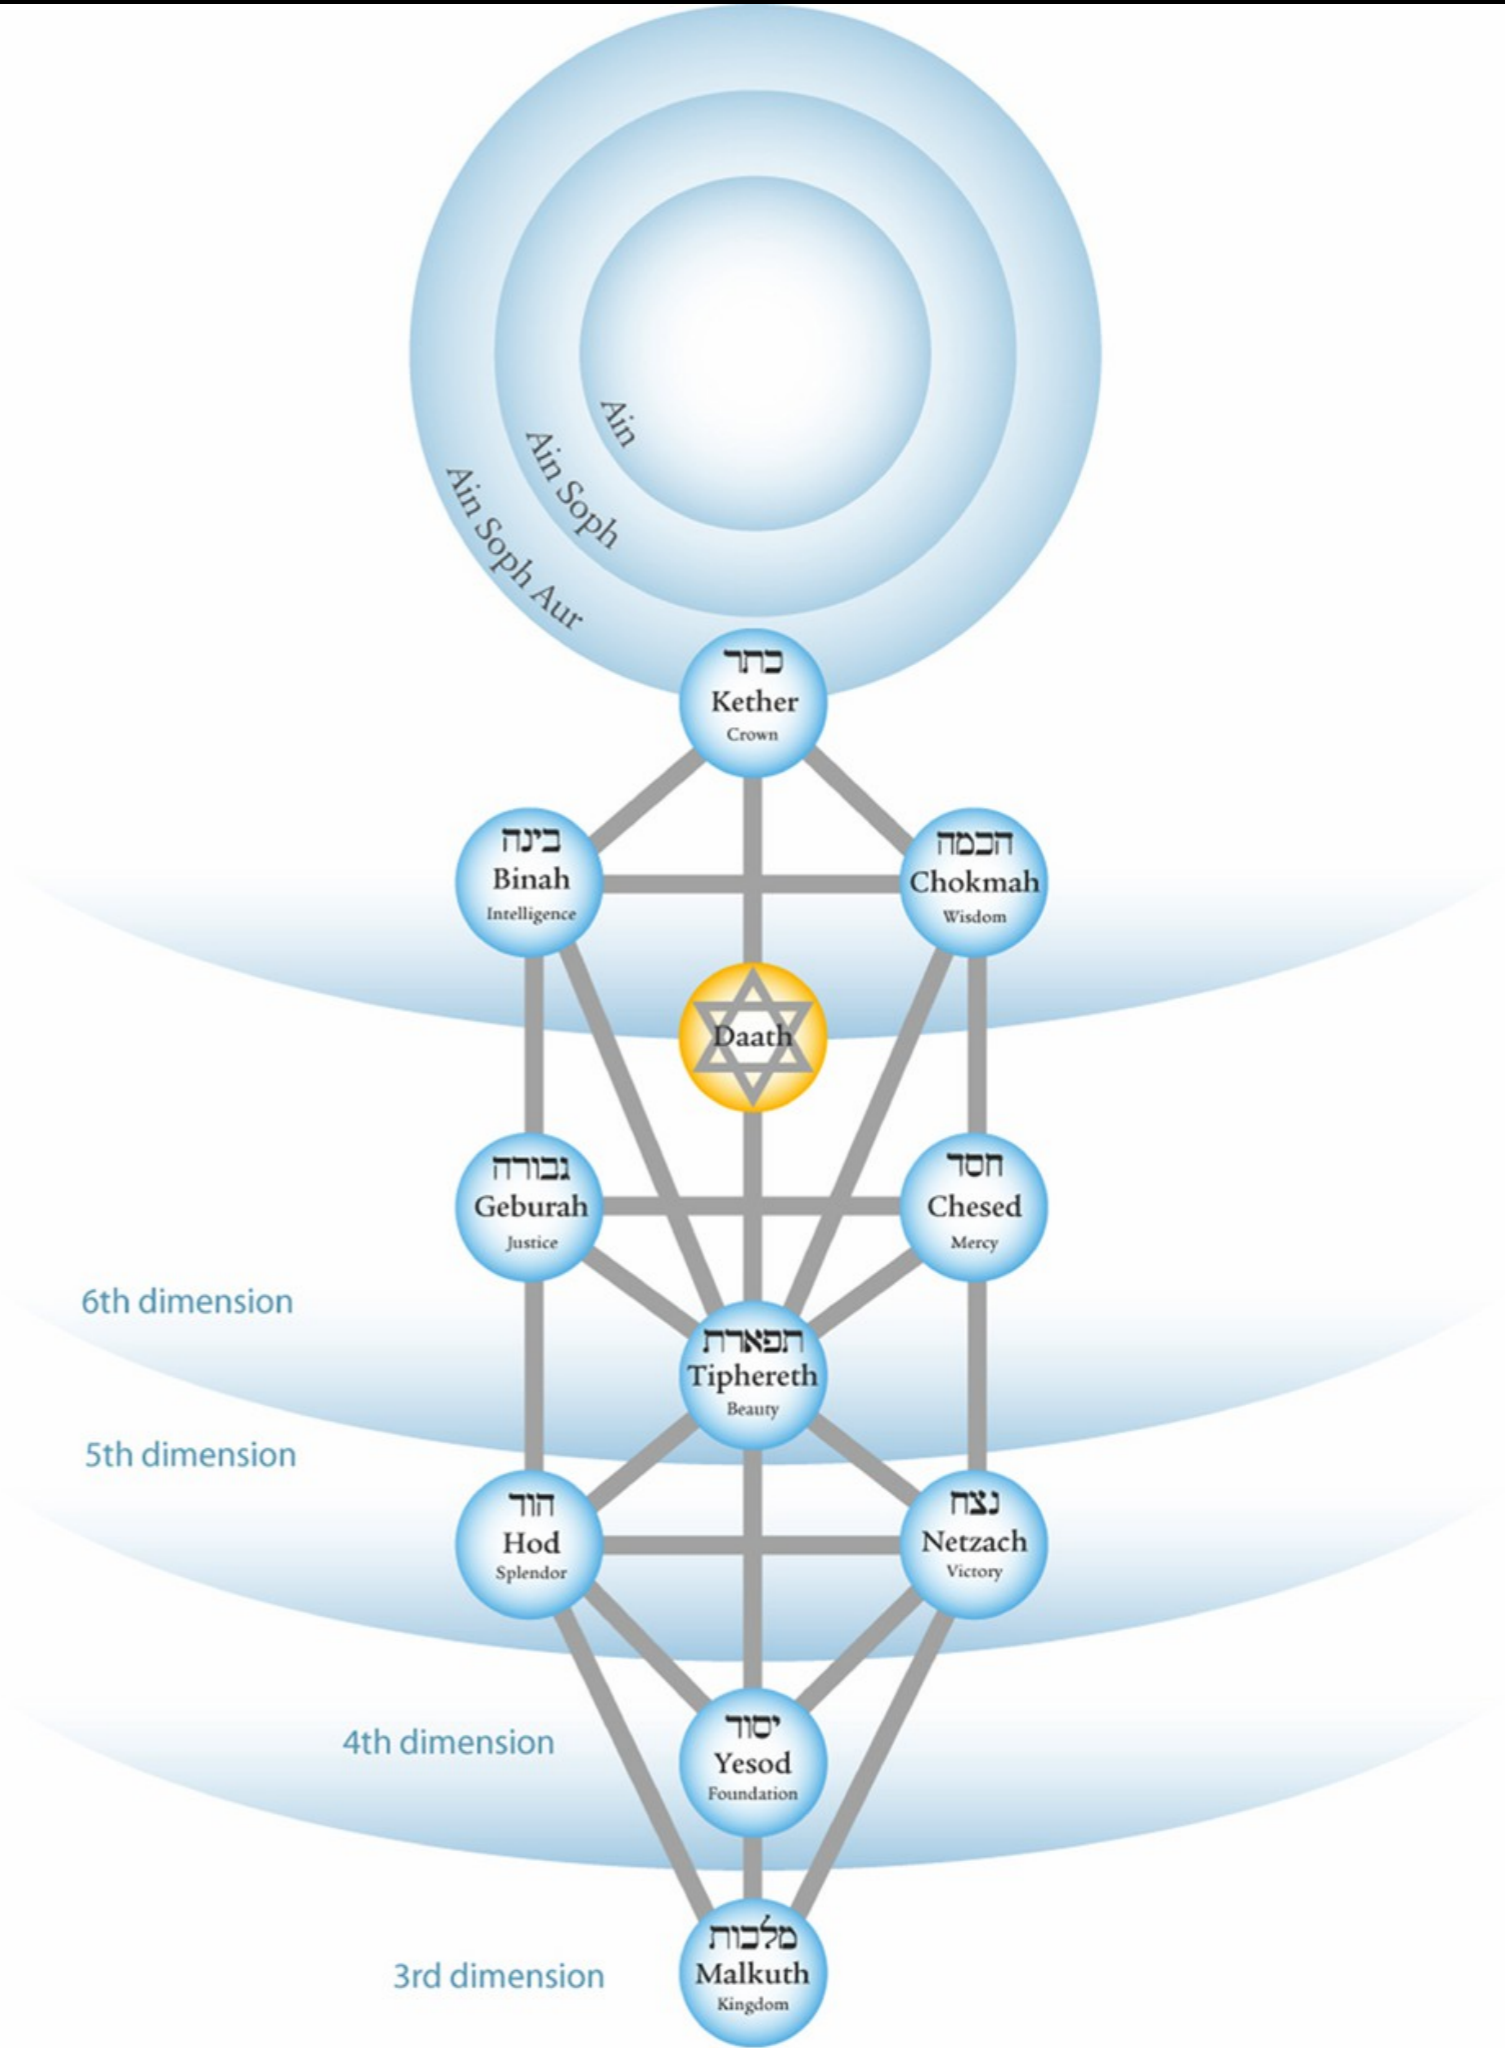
Ain
Ain Soph
Ain Soph Aur

כתר
Kether
Crown

בינה
Binah
Intelligence

חכמה
Chokmah
Wisdom

Daath

גבורה
Geburah
Justice

חסד
Chesed
Mercy

6th dimension

תפארת
Tiphereth
Beauty

5th dimension

הוד
Hod
Splendor

נצח
Netzach
Victory

4th dimension

יסוד
Yesod
Foundation

3rd dimension

מלכות
Malkuth
Kingdom